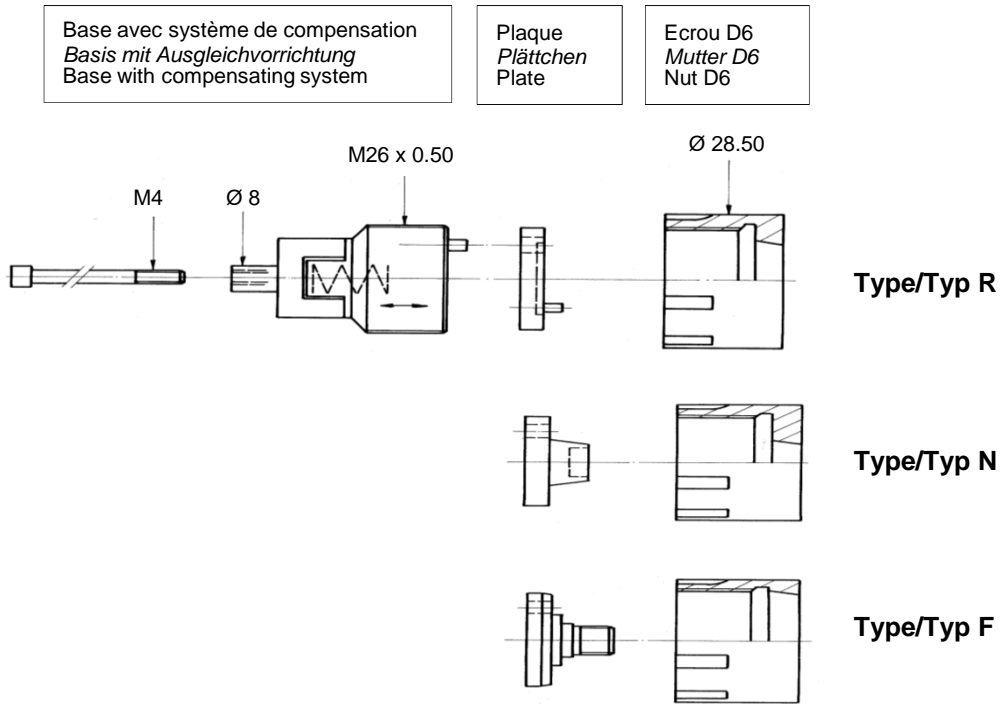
Base avec système de compensation
*Basis mit Ausgleichvorrichtung*
Base with compensating system

Plaque
*Plättchen*
Plate

Ecrou D6
*Mutter D6*
Nut D6

M26 x 0.50

Ø 28.50

M4

Ø 8

**Type/Typ R**

**Type/Typ N**

**Type/Typ F**